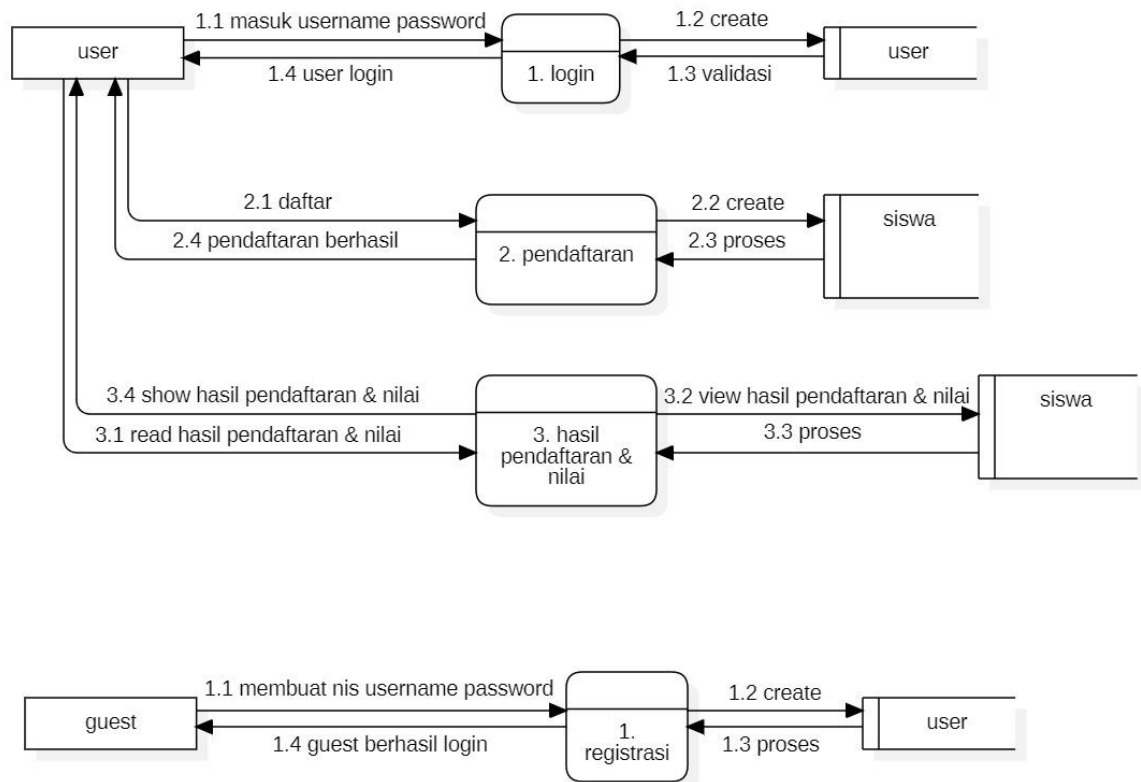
user

1.1 masuk username password

1.4 user login

1. login

1.2 create

1.3 validasi

user

2.1 daftar

2.4 pendaftaran berhasil

2. pendaftaran

2.2 create

2.3 proses

siswa

3.4 show hasil pendaftaran & nilai

3.1 read hasil pendaftaran & nilai

3. hasil pendaftaran & nilai

3.2 view hasil pendaftaran & nilai

3.3 proses

siswa

guest

1.1 membuat nis username password

1.4 guest berhasil login

1. registrasi

1.2 create

1.3 proses

user